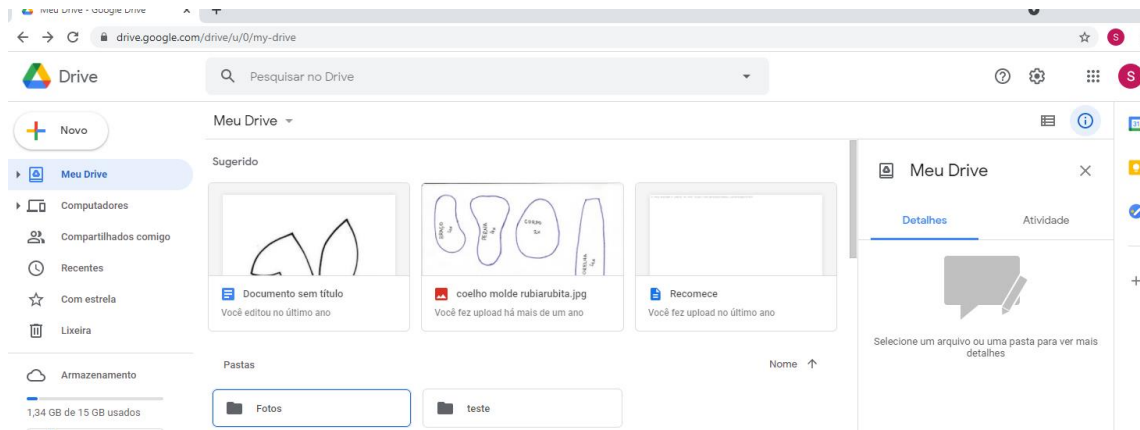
Meu Drive - Google Drive

drive.google.com/drive/u/0/my-drive

Drive

Pesquisar no Drive

Novo

Meu Drive

Computadores

Compartilhados comigo

Recentes

Com estrela

Lixeira

Armazenamento

1,34 GB de 15 GB usados

Meu Drive

Sugerido

Documento sem título
Você editou no último ano

coelho molde rubiarubita.jpg
Você fez upload há mais de um ano

Recomece
Você fez upload no último ano

Pastas

Nome

Fotos

teste

Meu Drive

Detalhes

Atividade

Selecione um arquivo ou uma pasta para ver mais detalhes